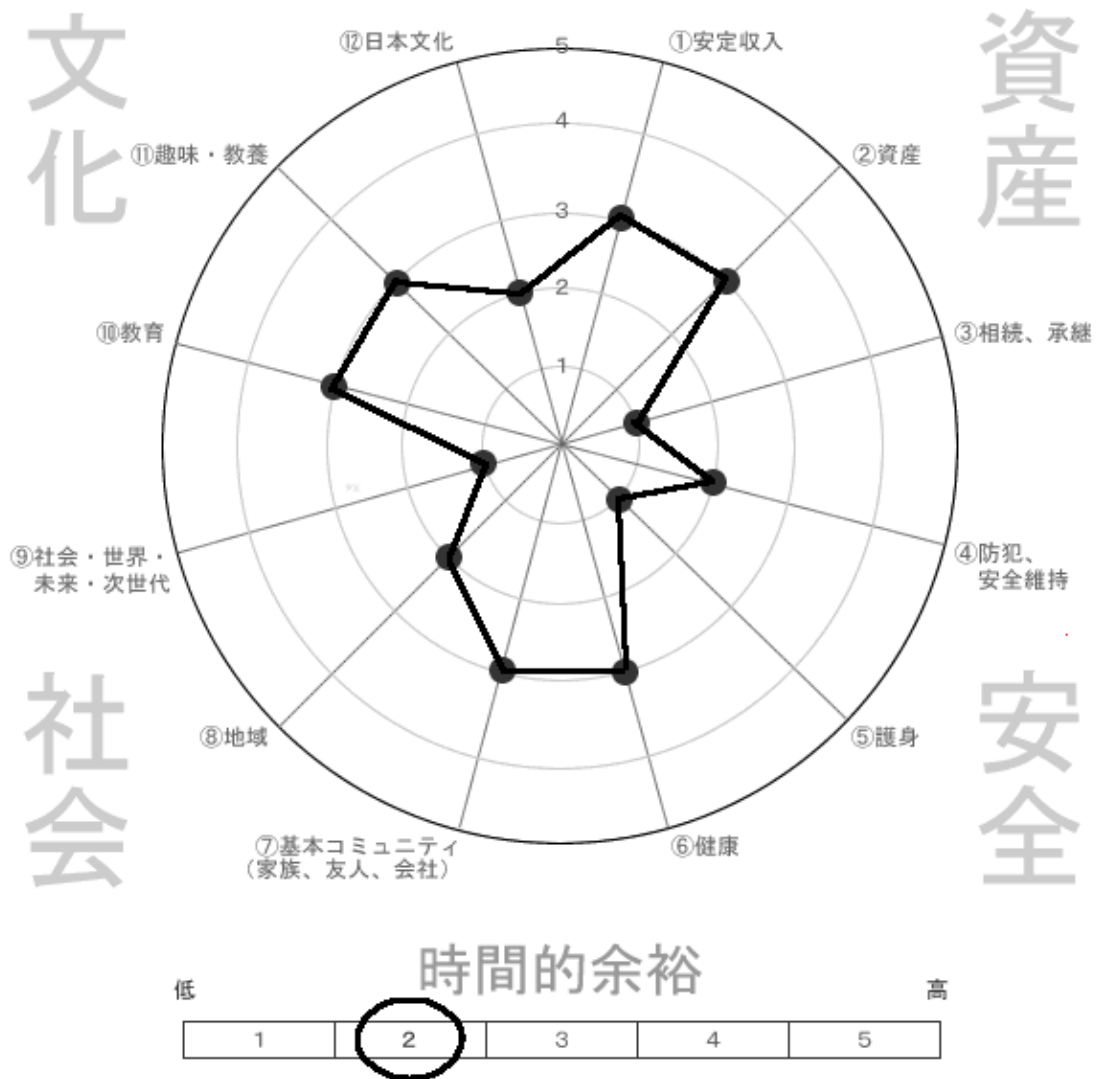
文化

資産

⑫日本文化

5

①安定収入

4

⑪趣味・教養

②資産

3

2

⑩教育

③相続、承継

1

④防犯、安全維持

⑨社会・世界・未来・次世代

社会

安全

⑧地域

⑤護身

⑦基本コミュニティ（家族、友人、会社）

⑥健康

時間的余裕

低

高

| 1 | 2 | 3 | 4 | 5 |
|---|---|---|---|---|